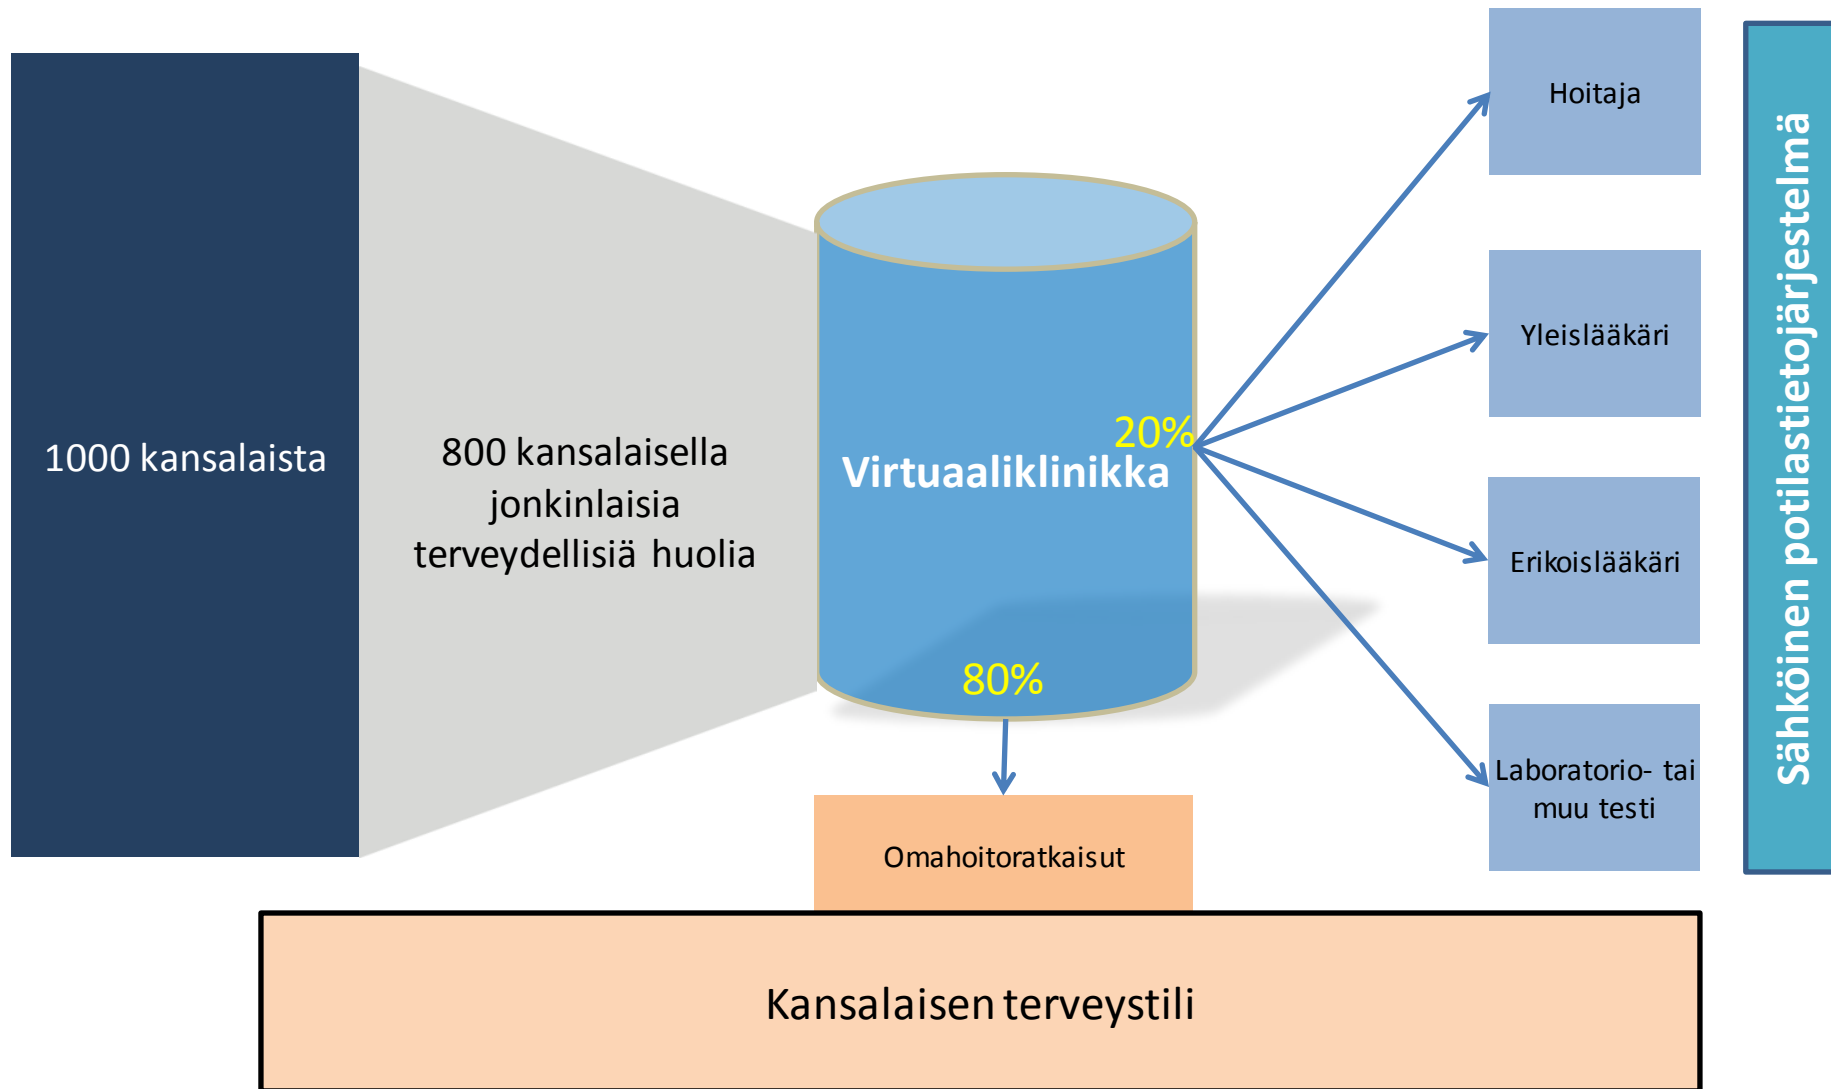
1000 kansalaista

800 kansalaisella jonkinlaisia terveydellisiä huolia

Virtuaaliklinikka

20%

80%

Hoitaja

Yleislääkäri

Erikoislääkäri

Laboratorio- tai muu testi

Sähköinen potilastietojärjestelmä

Omahoitoratkaisut

Kansalaisen terveystili